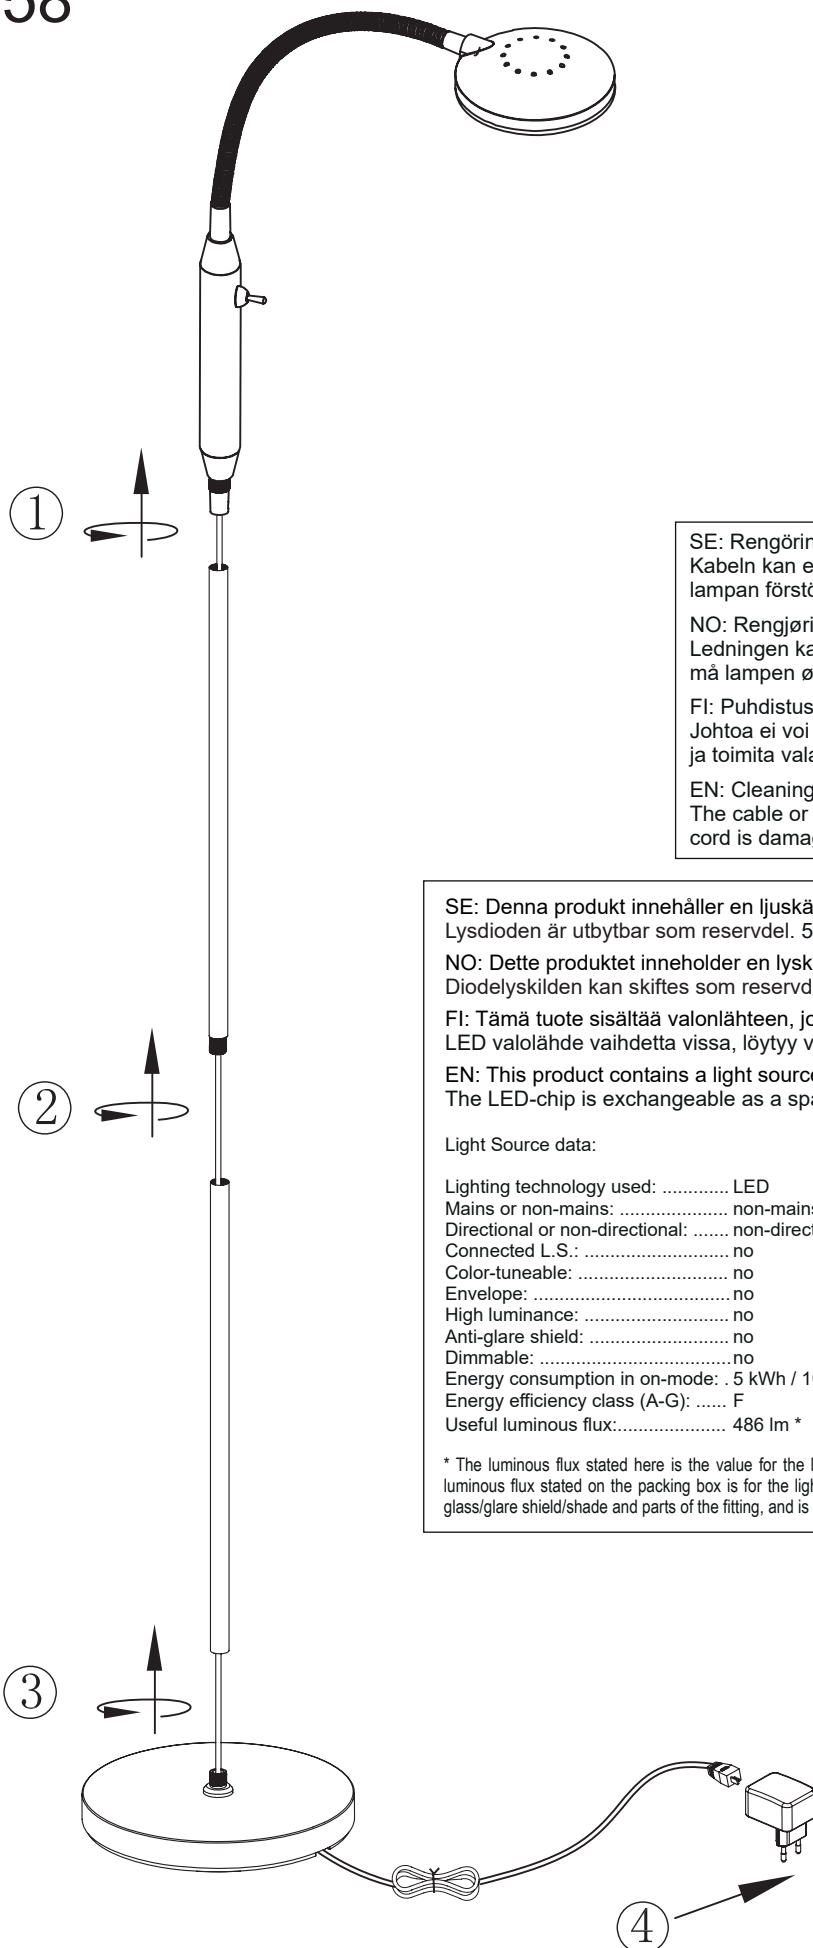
58

1

2

3

4

SE: Rengörin
Kabeln kan e
lampan förstö

NO: Rengjøri
Ledningen ka
må lampen ø

FI: Puhdistus
Johtoa ei voi
ja toimita vala

EN: Cleaning
The cable or
cord is damag

SE: Denna produkt innehåller en ljuskä
Lysdioden är utbytbar som reservdel. 5

NO: Dette produktet inneholder en lysk
Diodelyskilden kan skiftes som reservd

FI: Tämä tuote sisältää valonlähteen, jo
LED valolähde vaihdetta vissa, löytyy v

EN: This product contains a light sourc
The LED-chip is exchangeable as a sp

Light Source data:

Lighting technology used: ............. LED
Mains or non-mains: ..................... non-mains
Directional or non-directional: ....... non-direct
Connected L.S.: ............................ no
Color-tuneable: ............................. no
Envelope: ...................................... no
High luminance: ............................ no
Anti-glare shield: ........................... no
Dimmable: ..................................... no
Energy consumption in on-mode: . 5 kWh / 1
Energy efficiency class (A-G): ...... F
Useful luminous flux:..................... 486 lm *

* The luminous flux stated here is the value for the l
luminous flux stated on the packing box is for the ligh
glass/glare shield/shade and parts of the fitting, and is